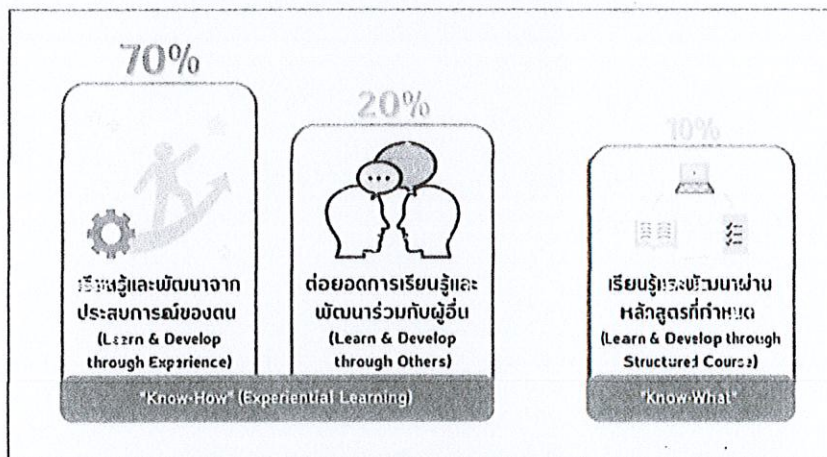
70%

เรียนรู้และพัฒนาจากประสบการณ์ของตน
(Learn & Develop through Experience)

20%

ต่อยอดการเรียนรู้และพัฒนาร่วมกับผู้อื่น
(Learn & Develop through Others)

"Know-How" (Experiential Learning)

10%

เรียนรู้และพัฒนาผ่านหลักสูตรที่กำหนด
(Learn & Develop through Structured Course)

"Know-What"